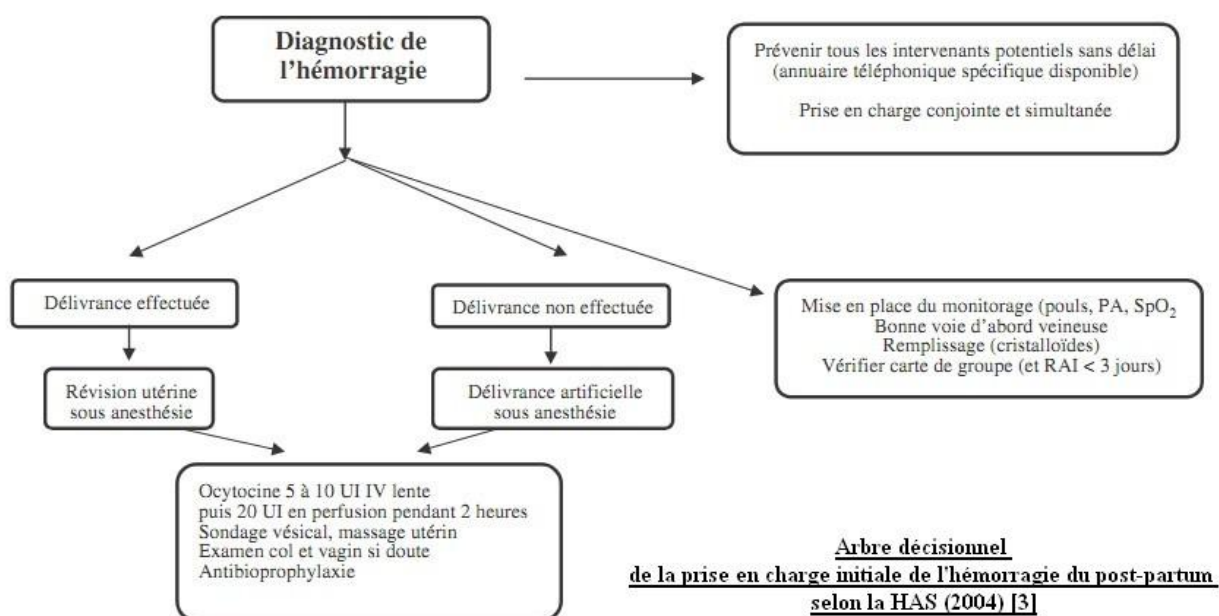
Diagnostic de l'hémorragie

Prévenir tous les intervenants potentiels sans délai (annuaire téléphonique spécifique disponible)

Prise en charge conjointe et simultanée

Délivrance effectuée

Délivrance non effectuée

Mise en place du monitorage (pouls, PA, $SpO_2$
Bonne voie d'abord veineuse
Remplissage (cristalloïdes)
Vérifier carte de groupe (et RAI < 3 jours)

Révision utérine sous anesthésie

Délivrance artificielle sous anesthésie

Ocytocine 5 à 10 UI IV lente
puis 20 UI en perfusion pendant 2 heures
Sondage vésical, massage utérin
Examen col et vagin si doute
Antibioprophylaxie

Arbre décisionnel
de la prise en charge initiale de l'hémorragie du post-partum
selon la HAS (2004) [3]